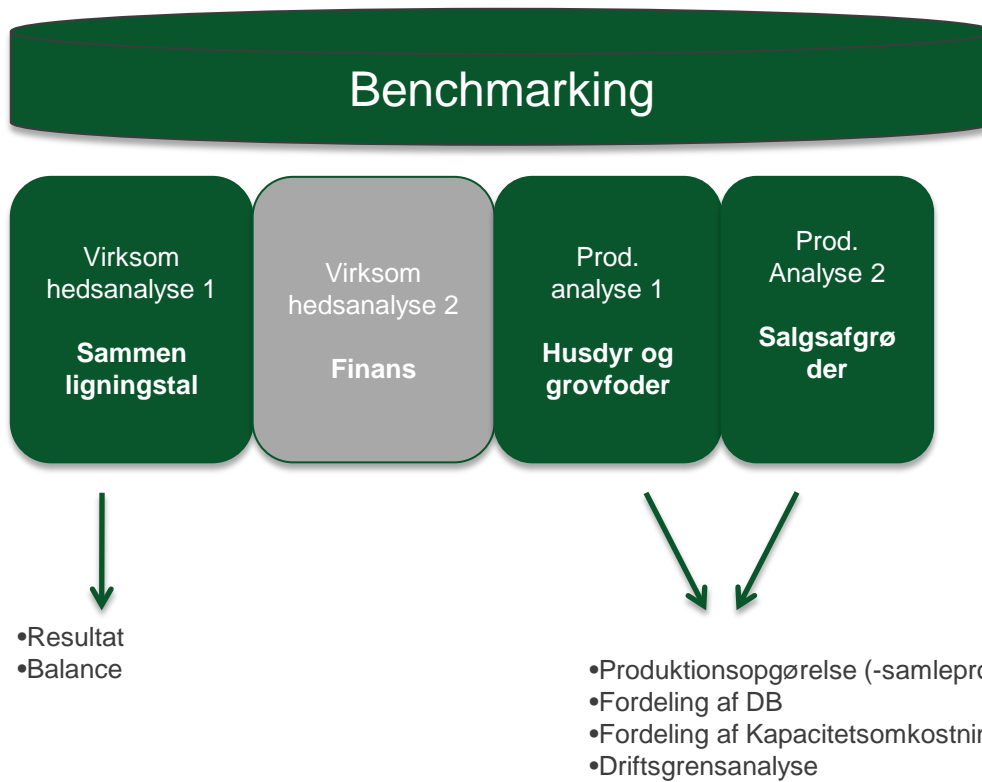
Benchmarking

Virksom hedsanalyse 1

**Sammen ligningstal**

Virksom hedsanalyse 2

**Finans**

Prod. analyse 1

**Husdyr og grovfoder**

Prod. Analyse 2

**Salgsafgrø der**

•Resultat
•Balance

•Produktionsopgørelse (-samlepro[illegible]
•Fordeling af DB
•Fordeling af Kapacitetsomkostnin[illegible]
•Driftsgrensanalyse